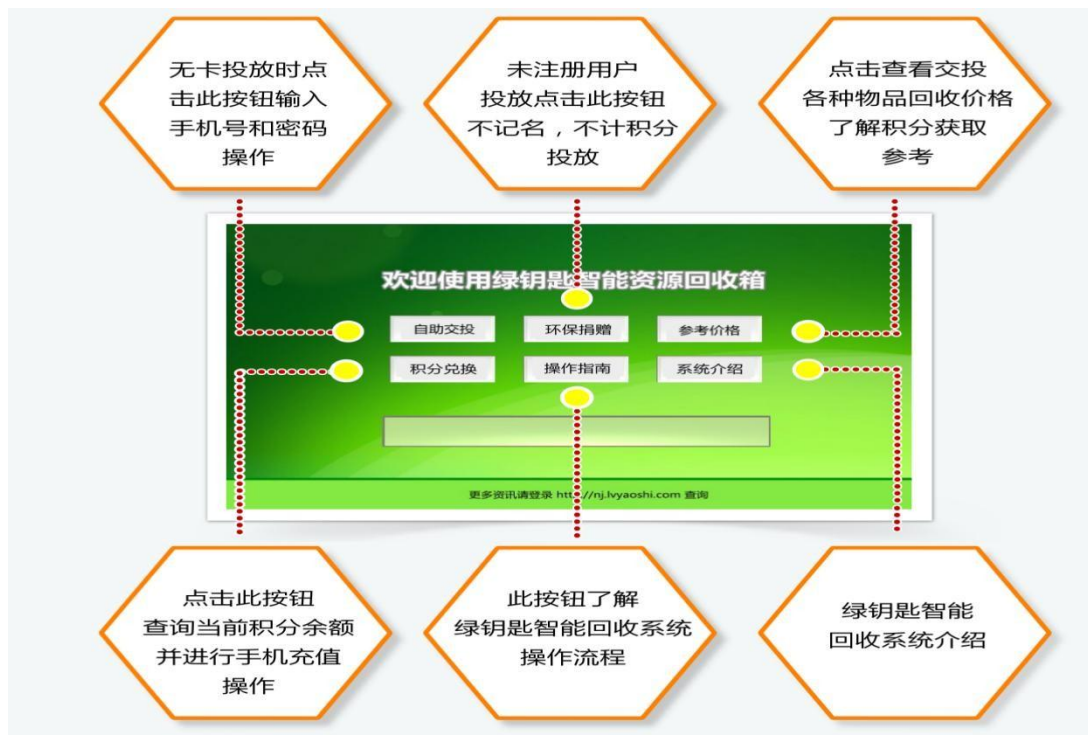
无卡投放时点击此按钮输入手机号和密码操作

未注册用户投放点击此按钮不记名，不计积分投放

点击查看交投各种物品回收价格了解积分获取参考

欢迎使用绿钥匙智能资源回收箱

自助交投

环保捐赠

参考价格

积分兑换

操作指南

系统介绍

更多资讯请登录 http://nj.lvyaoshi.com 查询

点击此按钮查询当前积分余额并进行手机充值操作

此按钮了解绿钥匙智能回收系统操作流程

绿钥匙智能回收系统介绍